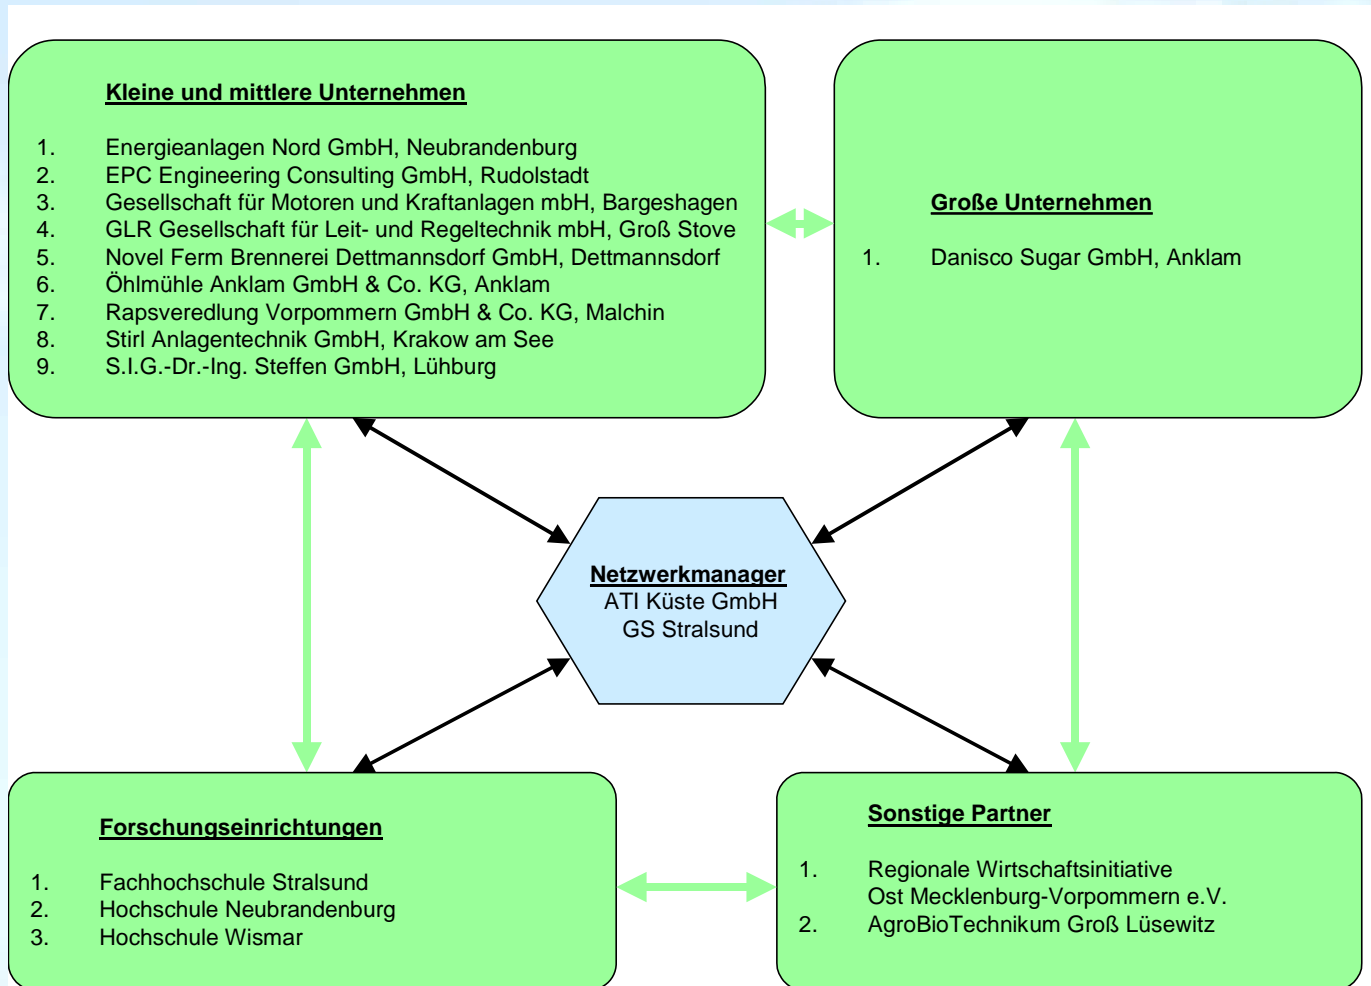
Kleine und mittlere Unternehmen

1. Energieanlagen Nord GmbH, Neubrandenburg
2. EPC Engineering Consulting GmbH, Rudolstadt
3. Gesellschaft für Motoren und Kraftanlagen mbH, Bargeshagen
4. GLR Gesellschaft für Leit- und Regeltechnik mbH, Groß Stove
5. Novel Ferm Brennerei Dettmannsdorf GmbH, Dettmannsdorf
6. Öhlmühle Anklam GmbH & Co. KG, Anklam
7. Rapsveredlung Vorpommern GmbH & Co. KG, Malchin
8. Stirl Anlagentechnik GmbH, Krakow am See
9. S.I.G.-Dr.-Ing. Steffen GmbH, Lühburg

Große Unternehmen

1. Danisco Sugar GmbH, Anklam

Netzwerkmanager
ATI Küste GmbH
GS Stralsund

Forschungseinrichtungen

1. Fachhochschule Stralsund
2. Hochschule Neubrandenburg
3. Hochschule Wismar

Sonstige Partner

1. Regionale Wirtschaftsinitiative Ost Mecklenburg-Vorpommern e.V.
2. AgroBioTechnikum Groß Lüsewitz